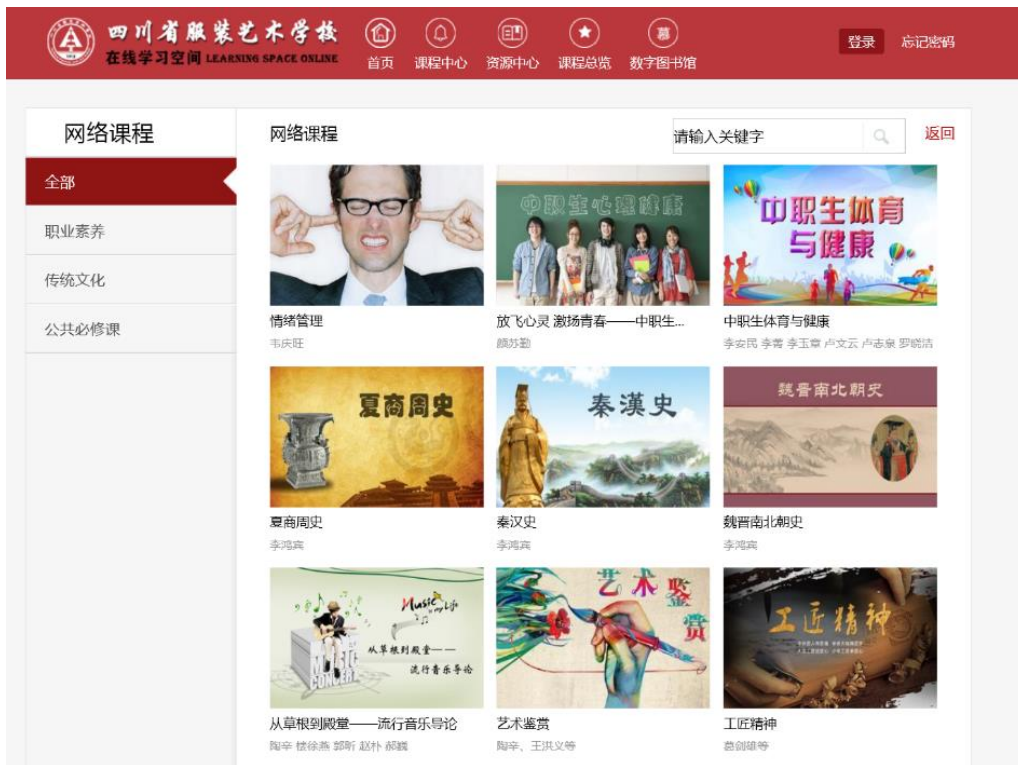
四川省服装艺术学校
在线学习空间 LEARNING SPACE ONLINE

首页 课程中心 资源中心 课程总览 数字图书馆

登录 忘记密码

网络课程

全部
职业素养
传统文化
公共必修课

网络课程

请输入关键字

返回

情绪管理
韦庆旺

中职生心理健康
放飞心灵 激扬青春——中职生...
颜苏勤

中职生体育与健康
中职生体育与健康
李安民 李菁 李玉章 卢文云 卢志泉 罗晓洁

夏商周史
夏商周史
李鸿宾

秦漢史
秦汉史
李鸿宾

魏晉南北朝史
魏晋南北朝史
李鸿宾

Music my life
从草根到殿堂——流行音乐导论
MUSIC CONCERT
从草根到殿堂——流行音乐导论
陶辛 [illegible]

艺术鉴赏
艺术鉴赏
陶辛、王洪义等

工匠精神
工匠精神
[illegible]等